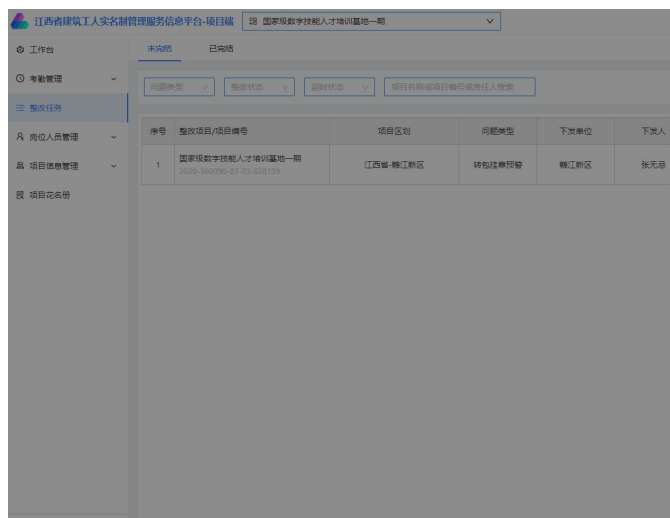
江西省建筑工人实名制管理服务信息平台-项目端

国家级数字技能人才培训基地一期

工作台

考勤管理

整改任务

岗位人员管理

项目信息管理

项目花名册

未完结

已完结

问题类型

整改状态

超时状态

项目名称或项目编号或责任人搜索

| 序号 | 整改项目/项目编号 | 项目区划 | 问题类型 | 下发单位 | 下发人 |
|---|---|---|---|---|---|
| 1 | 国家级数字技能人才培训基地一期 2020-360890-83-01-028139 | 江西省-赣江新区 | 转包挂靠预警 | 赣江新区 | 张无忌 |